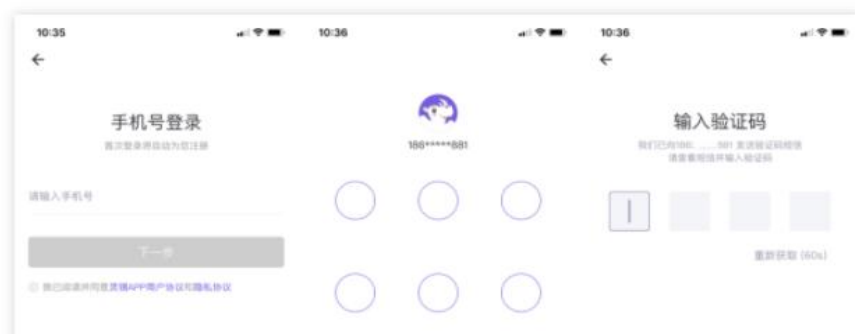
10:35

←

手机号登录

首次登录将自动为您注册

请输入手机号

下一步

我已阅读并同意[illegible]APP用户协议和隐私协议

10:36

186*****881

10:36

←

输入验证码

我们已向186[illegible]881发送验证码短信
请查看短信并输入验证码

重新获取 (60s)